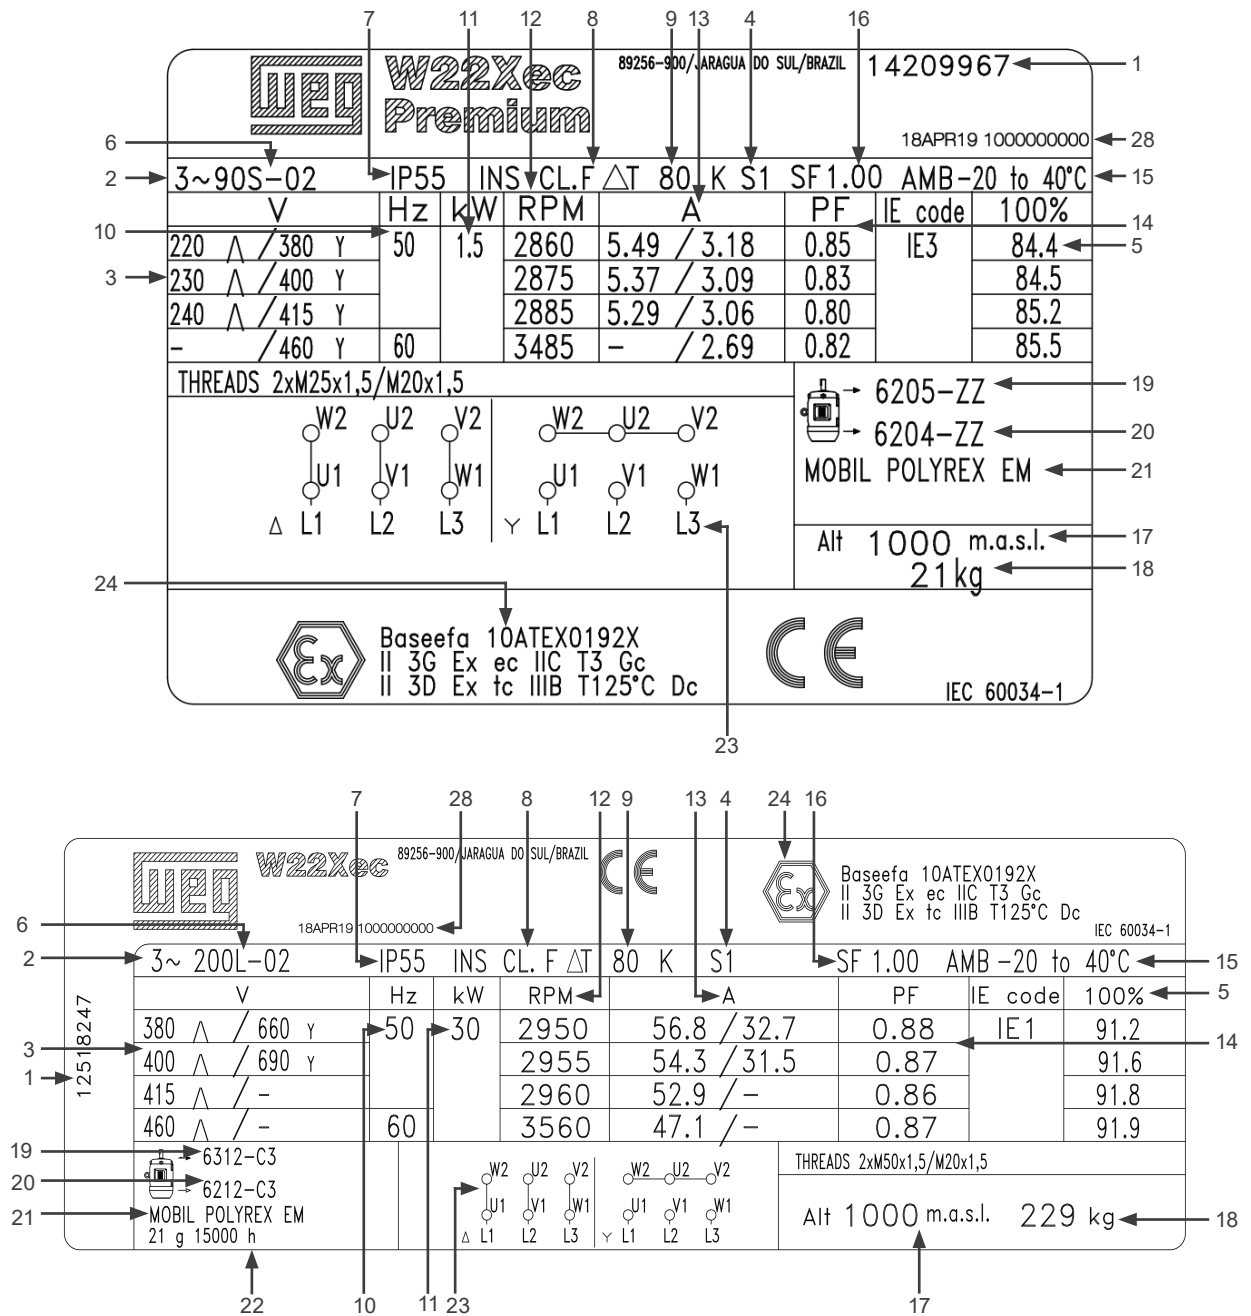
7 11 12 8 9 13 4 16

WEG W22Xec Premium 89256-900/JARAGUA DO SUL/BRAZIL 14209967 1

18APR19 1000000000 28

6

2 3~90S-02 IP55 INS CL.F $\Delta$T 80 K S1 SF1.00 AMB-20 to 40°C 15

| V | Hz | kW | RPM | A | PF | IE code | 100% |
|---|---|---|---|---|---|---|---|
| 220 $\Delta$ / 380 Y | 50 | 1.5 | 2860 | 5.49 / 3.18 | 0.85 | IE3 | 84.4 |
| 230 $\Delta$ / 400 Y | | | 2875 | 5.37 / 3.09 | 0.83 | | 84.5 |
| 240 $\Delta$ / 415 Y | | | 2885 | 5.29 / 3.06 | 0.80 | | 85.2 |
| - / 460 Y | 60 | | 3485 | - / 2.69 | 0.82 | | 85.5 |

10 3 14 5

THREADS 2xM25x1,5/M20x1,5

W2 U2 V2 U1 V1 W1 $\Delta$ L1 L2 L3 W2 U2 V2 U1 V1 W1 Y L1 L2 L3

6205-ZZ 19
6204-ZZ 20
MOBIL POLYREX EM 21

Alt 1000 m.a.s.l. 17
21kg 18

24

Ex Baseefa 10ATEX0192X
II 3G Ex ec IIC T3 Gc
II 3D Ex tc IIIB T125°C Dc

CE

IEC 60034-1

23

7 28 8 12 9 13 4 24 16

WEG W22Xec 89256-900/JARAGUA DO SUL/BRAZIL CE

Ex Baseefa 10ATEX0192X
II 3G Ex ec IIC T3 Gc
II 3D Ex tc IIIB T125°C Dc
IEC 60034-1

18APR19 1000000000

6

2 3~ 200L-02 IP55 INS CL. F $\Delta$T 80 K S1 SF 1.00 AMB -20 to 40°C 15

12518247

1

| V | Hz | kW | RPM | A | PF | IE code | 100% |
|---|---|---|---|---|---|---|---|
| 380 $\Delta$ / 660 Y | 50 | 30 | 2950 | 56.8 / 32.7 | 0.88 | IE1 | 91.2 |
| 400 $\Delta$ / 690 Y | | | 2955 | 54.3 / 31.5 | 0.87 | | 91.6 |
| 415 $\Delta$ / - | | | 2960 | 52.9 / - | 0.86 | | 91.8 |
| 460 $\Delta$ / - | 60 | | 3560 | 47.1 / - | 0.87 | | 91.9 |

3 5 14

19 6312-C3
20 6212-C3
21 MOBIL POLYREX EM
21 g 15000 h

W2 U2 V2 U1 V1 W1 $\Delta$ L1 L2 L3 W2 U2 V2 U1 V1 W1 Y L1 L2 L3

THREADS 2xM50x1,5/M20x1,5

Alt 1000 m.a.s.l. 229 kg 18

22 10 11 23 17